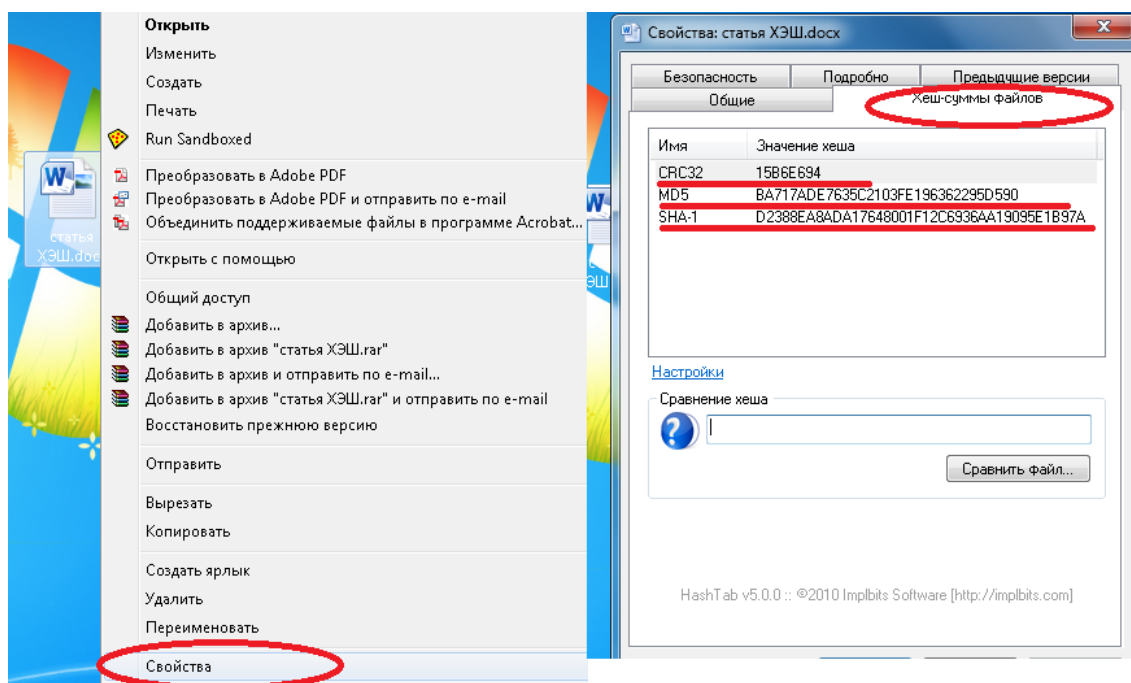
статья ХЭШ.docx

Открыть
Изменить
Создать
Печать
Run Sandboxed
Преобразовать в Adobe PDF
Преобразовать в Adobe PDF и отправить по e-mail
Объединить поддерживаемые файлы в программе Acrobat...
Открыть с помощью
Общий доступ
Добавить в архив...
Добавить в архив "статья ХЭШ.rar"
Добавить в архив и отправить по e-mail...
Добавить в архив "статья ХЭШ.rar" и отправить по e-mail
Восстановить прежнюю версию
Отправить
Вырезать
Копировать
Создать ярлык
Удалить
Переименовать
Свойства

Свойства: статья ХЭШ.docx

Безопасность | Подробно | Предыдущие версии
Общие | Хеш-суммы файлов

| Имя | Значение хеша |
|---|---|
| CRC32 | 15B6E694 |
| MD5 | BA717ADE7635C2103FE196362295D590 |
| SHA-1 | D2388EA8ADA17648001F12C6936AA19095E1B97A |

Настройки

Сравнение хеша

Сравнить файл...

HashTab v5.0.0 :: ©2010 Implbits Software [http://implbits.com]